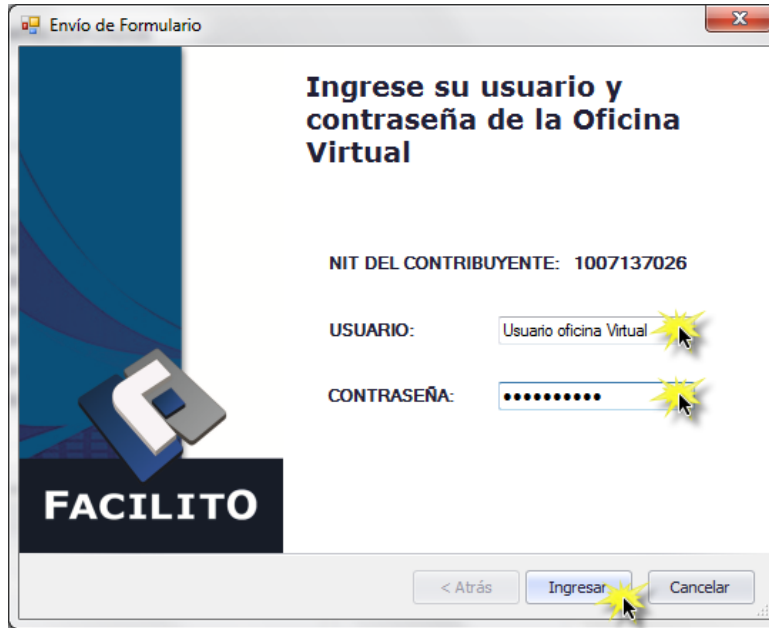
Envío de Formulario

Ingrese su usuario y contraseña de la Oficina Virtual

NIT DEL CONTRIBUYENTE: 1007137026

USUARIO: Usuario oficina Virtual

CONTRASEÑA: ••••••••••

FACILITO

< Atrás

Ingresar

Cancelar